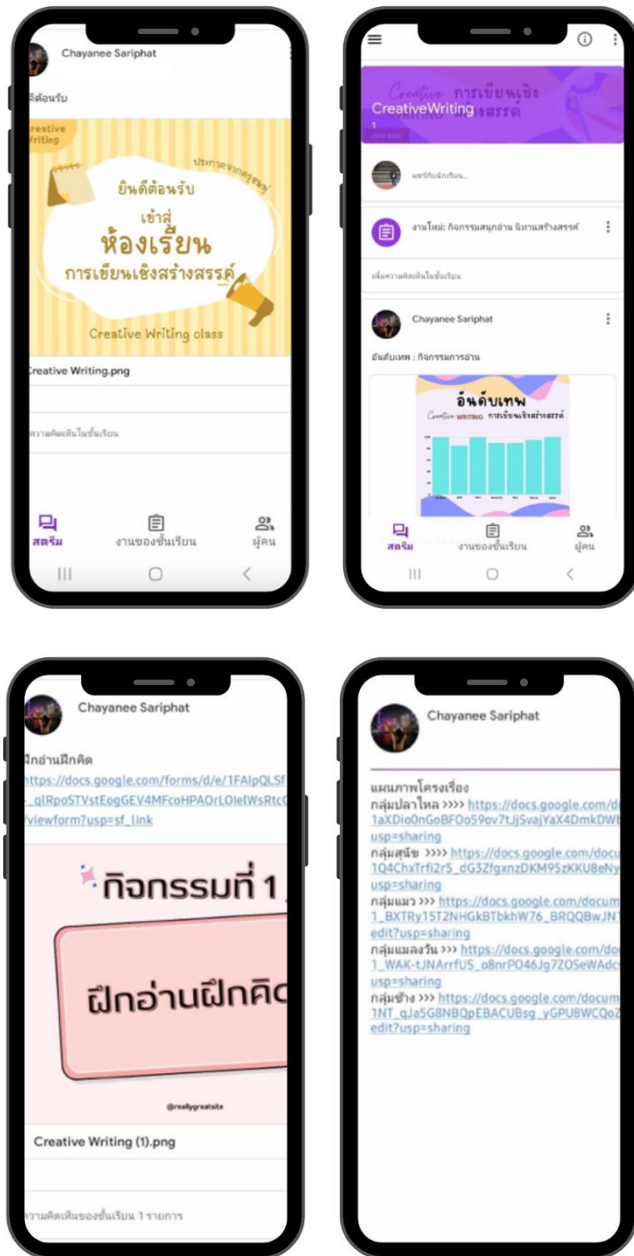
Chayanee Sariphat

ดีต้อนรับ

reative Writing

ประกาศจากครูชมพู่

ยินดีต้อนรับ
เข้าสู่
ห้องเรียน
การเขียนเชิงสร้างสรรค์

Creative Writing class

Creative Writing.png

ความคิดเห็นในชั้นเรียน

สตรีม งานของชั้นเรียน ผู้คน

CreativeWriting
1

Creative การเขียนเชิงสร้างสรรค์

แชร์กับชั้นเรียน...

งานใหม่: กิจกรรมสนุกอ่าน นิทานสร้างสรรค์

เพิ่มความคิดเห็นในชั้นเรียน

Chayanee Sariphat

อันดับเทพ : กิจกรรมการอ่าน

อันดับเทพ
Creative Writing การเขียนเชิงสร้างสรรค์

สตรีม งานของชั้นเรียน ผู้คน

Chayanee Sariphat

ฝึกอ่านฝึกคิด
https://docs.google.com/forms/d/e/1FAIpQLSf
_qlRpoSTVstEogGEV4MFcoHPAOrLOIelWsRtc
/viewform?usp=sf_link

กิจกรรมที่ 1

ฝึกอ่านฝึกคิด

@reallygreatsite

Creative Writing (1).png

ความคิดเห็นของชั้นเรียน 1 รายการ

Chayanee Sariphat

แผนภาพโครงเรื่อง
กลุ่มปลาไหล >>>> https://docs.google.com/d
1aXDio0nGoBFOo59ov7tJjSvajYaX4DmkDWb
usp=sharing
กลุ่มสุนัข >>>> https://docs.google.com/docu
1Q4ChxTrfi2r5_dG3ZfgxnzDKM95zKKU8eNy
usp=sharing
กลุ่มแมว >>> https://docs.google.com/docum
1_BXTRy15T2NHGkBTbkhW76_BRQQBwJNT
edit?usp=sharing
กลุ่มแมลงวัน >>> https://docs.google.com/doc
1_WAK-tJNArrfUS_o8nrPO46Jg7ZOSeWAdc
usp=sharing
กลุ่มช้าง >>> https://docs.google.com/docum
1NT_qJa5G8NBQpEBACUBsg_yGPU8WCQoZ
edit?usp=sharing